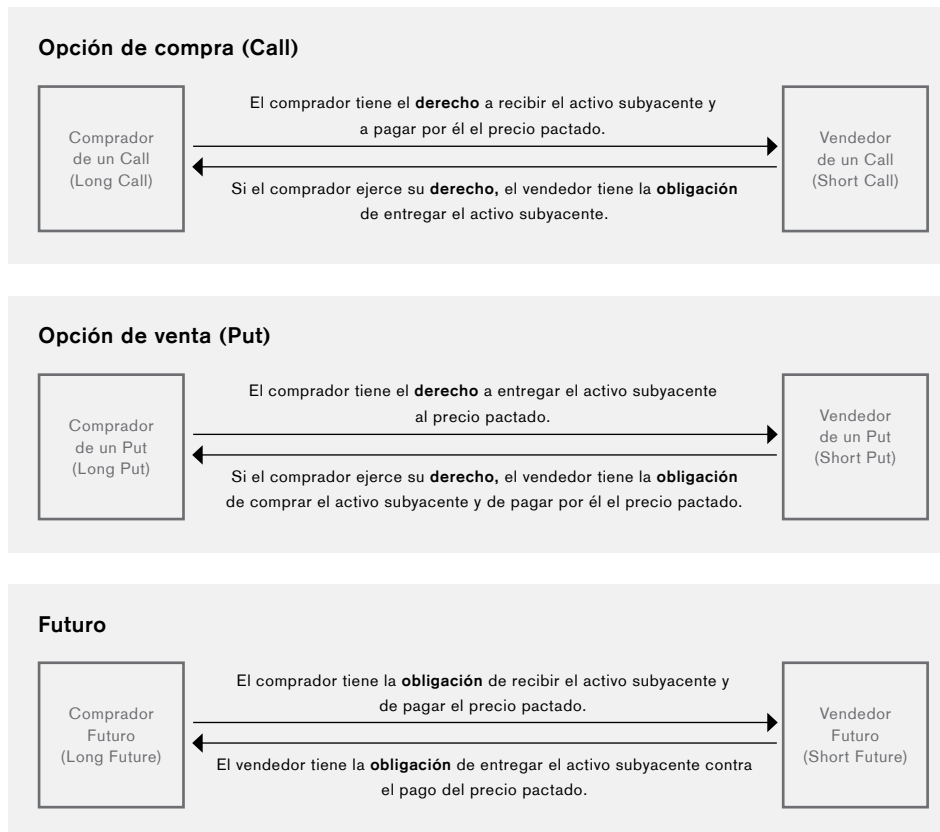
Opción de compra (Call)

Comprador de un Call (Long Call)

El comprador tiene el derecho a recibir el activo subyacente y a pagar por él el precio pactado.

Si el comprador ejerce su derecho, el vendedor tiene la obligación de entregar el activo subyacente.

Vendedor de un Call (Short Call)

Opción de venta (Put)

Comprador de un Put (Long Put)

El comprador tiene el derecho a entregar el activo subyacente al precio pactado.

Si el comprador ejerce su derecho, el vendedor tiene la obligación de comprar el activo subyacente y de pagar por él el precio pactado.

Vendedor de un Put (Short Put)

Futuro

Comprador Futuro (Long Future)

El comprador tiene la obligación de recibir el activo subyacente y de pagar el precio pactado.

El vendedor tiene la obligación de entregar el activo subyacente contra el pago del precio pactado.

Vendedor Futuro (Short Future)